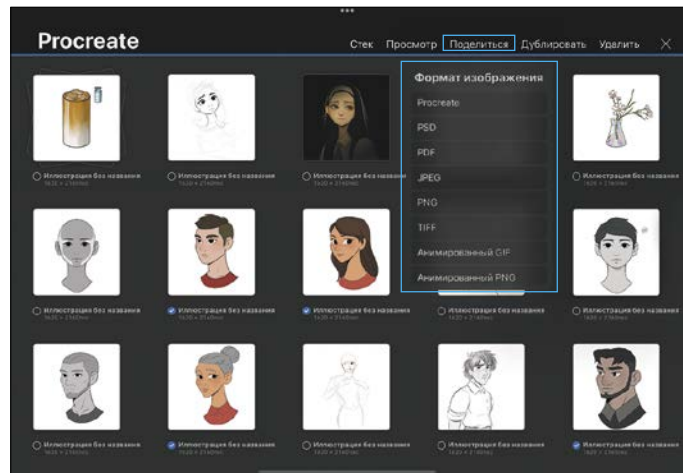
Procreate

Стек Просмотр Поделиться Дублировать Удалить

Формат изображения

Procreate

PSD

PDF

JPEG

PNG

TIFF

Анимированный GIF

Анимированный PNG

Иллюстрация без названия

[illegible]

Иллюстрация без названия

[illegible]

Иллюстрация без названия

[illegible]

Иллюстрация без названия

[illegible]

Иллюстрация без названия

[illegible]

Иллюстрация без названия

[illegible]

Иллюстрация без названия

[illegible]

Иллюстрация без названия

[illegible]

Иллюстрация без названия

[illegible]

Иллюстрация без названия

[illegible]

Иллюстрация без названия

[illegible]

Иллюстрация без названия

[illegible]

Иллюстрация без названия

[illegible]

Иллюстрация без названия

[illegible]